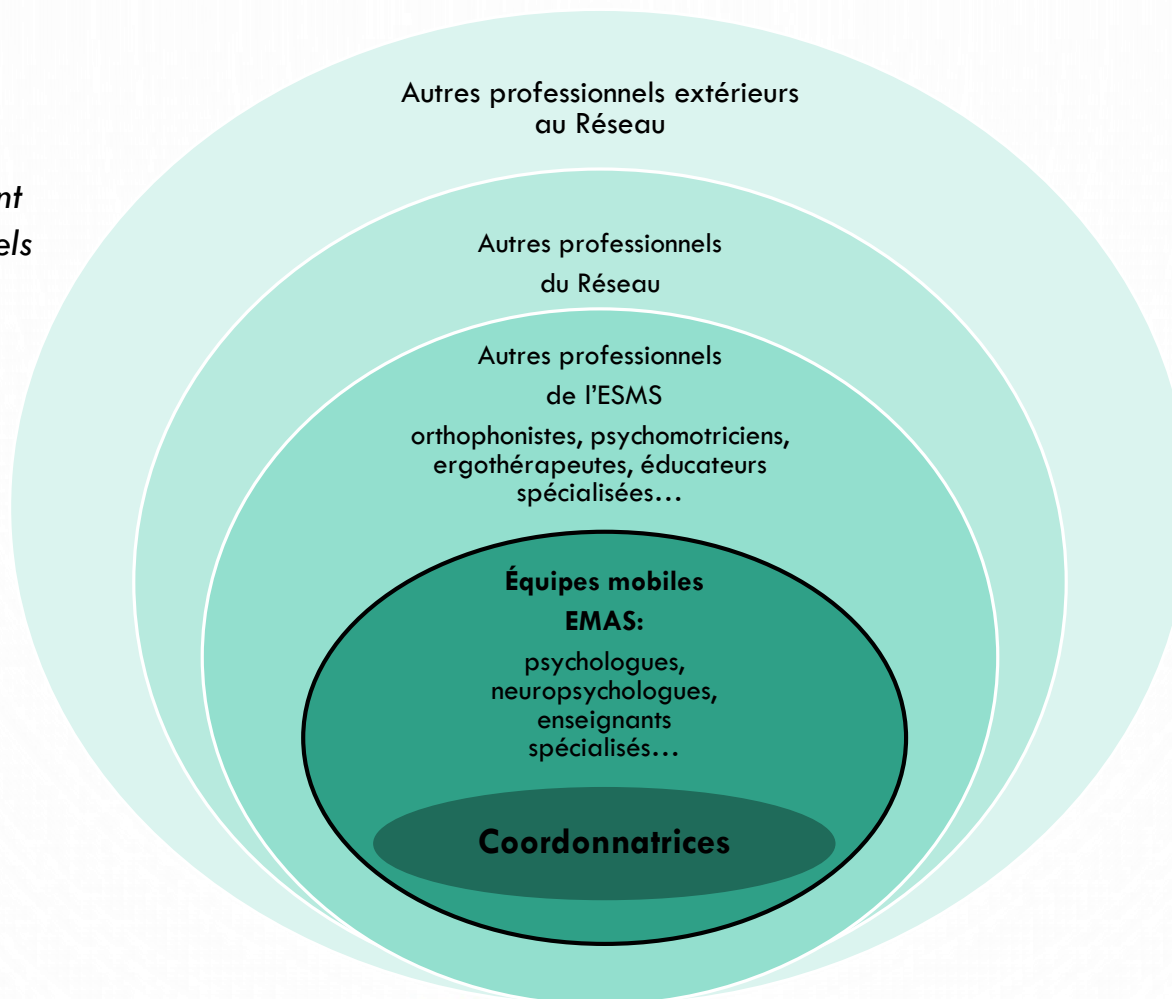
nt
els

Autres professionnels extérieurs au Réseau

Autres professionnels

du Réseau

Autres professionnels

de l'ESMS

orthophonistes, psychomotriciens, ergothérapeutes, éducateurs spécialisées…

**Équipes mobiles**

**EMAS:**

psychologues, neuropsychologues, enseignants spécialisés…

**Coordonnatrices**